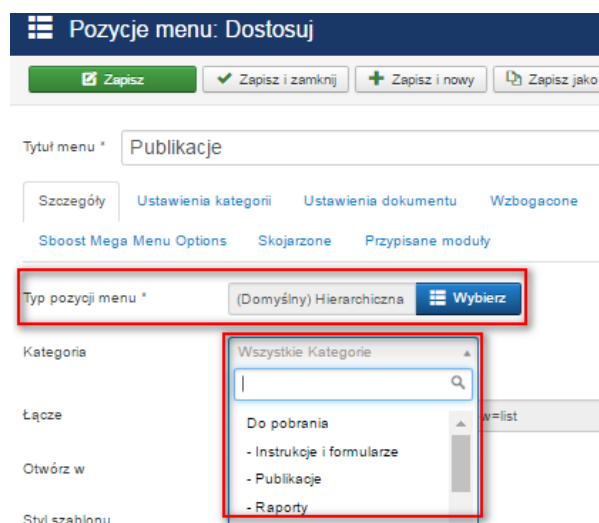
Pozycje menu: Dostosuj

Zapisz
Zapisz i zamknij
Zapisz i nowy
Zapisz jako

Tytuł menu * Publikacje

Szczegóły
Ustawienia kategorii
Ustawienia dokumentu
Wzbogacone
Sboost Mega Menu Options
Skojarzone
Przypisane moduły

Typ pozycji menu * (Domyślny) Hierarchiczna Wybierz

Kategoria Wszystkie Kategorie

Łącze w=list

Otwórz w

Styl szablonu

Do pobrania
- Instrukcje i formularze
- Publikacje
- Raporty